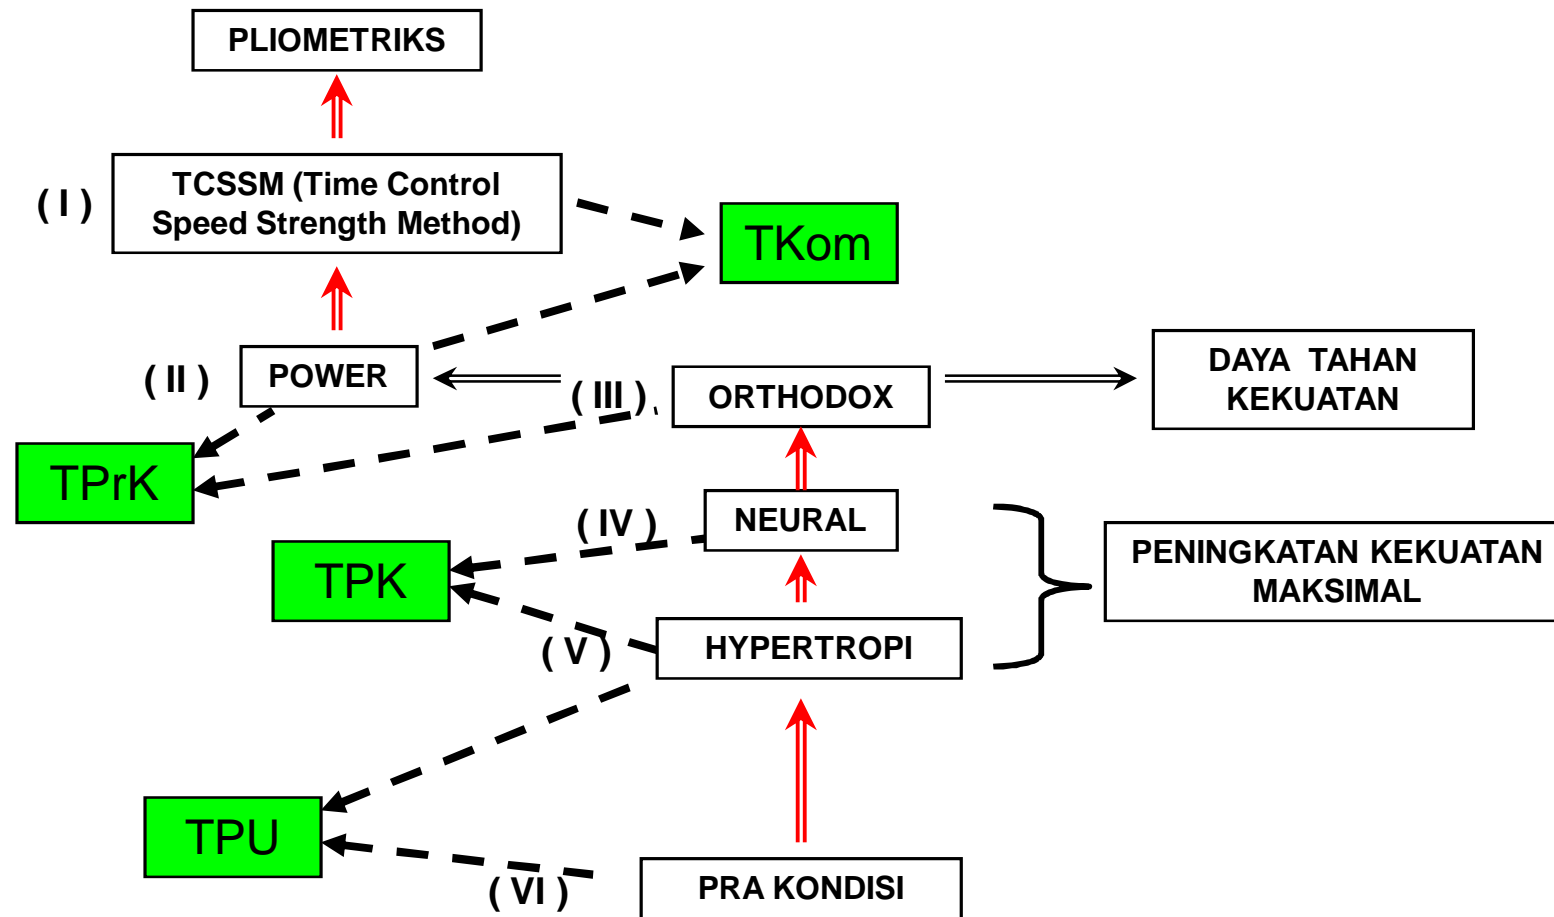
PLIOMETRIKS

( I )

TCSSM (Time Control Speed Strength Method)

TKom

( II )

POWER

( III )

ORTHODOX

DAYA TAHAN KEKUATAN

TPrK

( IV )

NEURAL

PENINGKATAN KEKUATAN MAKSIMAL

TPK

( V )

HYPERTROPI

TPU

( VI )

PRA KONDISI